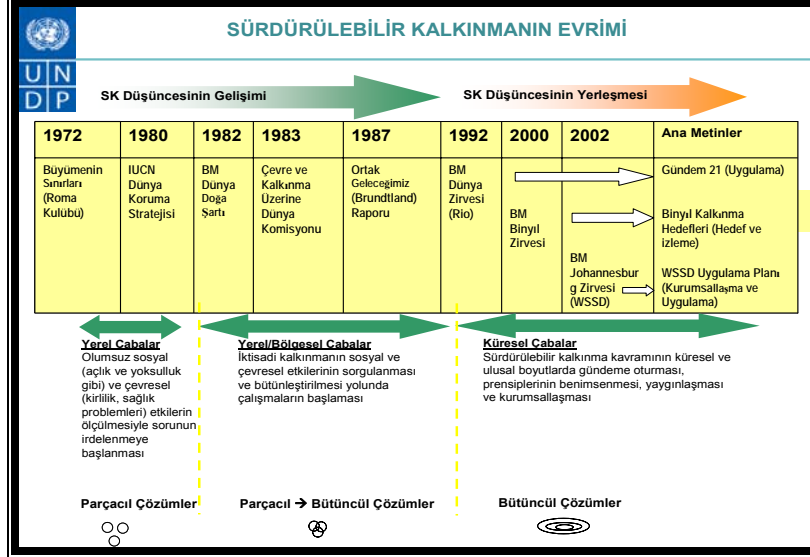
U N D P

SÜRDÜRÜLEBİLİR KALKINMANIN EVRİMİ

SK Düşüncesinin Gelişimi

SK Düşüncesinin Yerleşmesi

| 1972 | 1980 | 1982 | 1983 | 1987 | 1992 | 2000 | 2002 | Ana Metinler |
|---|---|---|---|---|---|---|---|---|
| Büyümenin Sınırları (Roma Kulübü) | IUCN Dünya Koruma Stratejisi | BM Dünya Doğa Şartı | Çevre ve Kalkınma Üzerine Dünya Komisyonu | Ortak Geleceğimiz (Brundtland) Raporu | BM Dünya Zirvesi (Rio) | BM Binyıl Zirvesi | BM Johannesburg Zirvesi (WSSD) | Gündem 21 (Uygulama) Binyıl Kalkınma Hedefleri (Hedef ve izleme) WSSD Uygulama Planı (Kurumsallaşma ve Uygulama) |

Yerel Çabalar
Olumsuz sosyal (açlık ve yoksulluk gibi) ve çevresel (kirlilik, sağlık problemleri) etkilerin ölçülmesiyle sorunun irdelenmeye başlanması

Yerel/Bölgesel Çabalar
İktisadi kalkınmanın sosyal ve çevresel etkilerinin sorgulanması ve bütünleştirilmesi yolunda çalışmaların başlaması

Küresel Çabalar
Sürdürülebilir kalkınma kavramının küresel ve ulusal boyutlarda gündeme oturması, prensiplerinin benimsenmesi, yaygınlaşması ve kurumsallaşması

Parçacıl Çözümler

Parçacıl → Bütüncül Çözümler

Bütüncül Çözümler